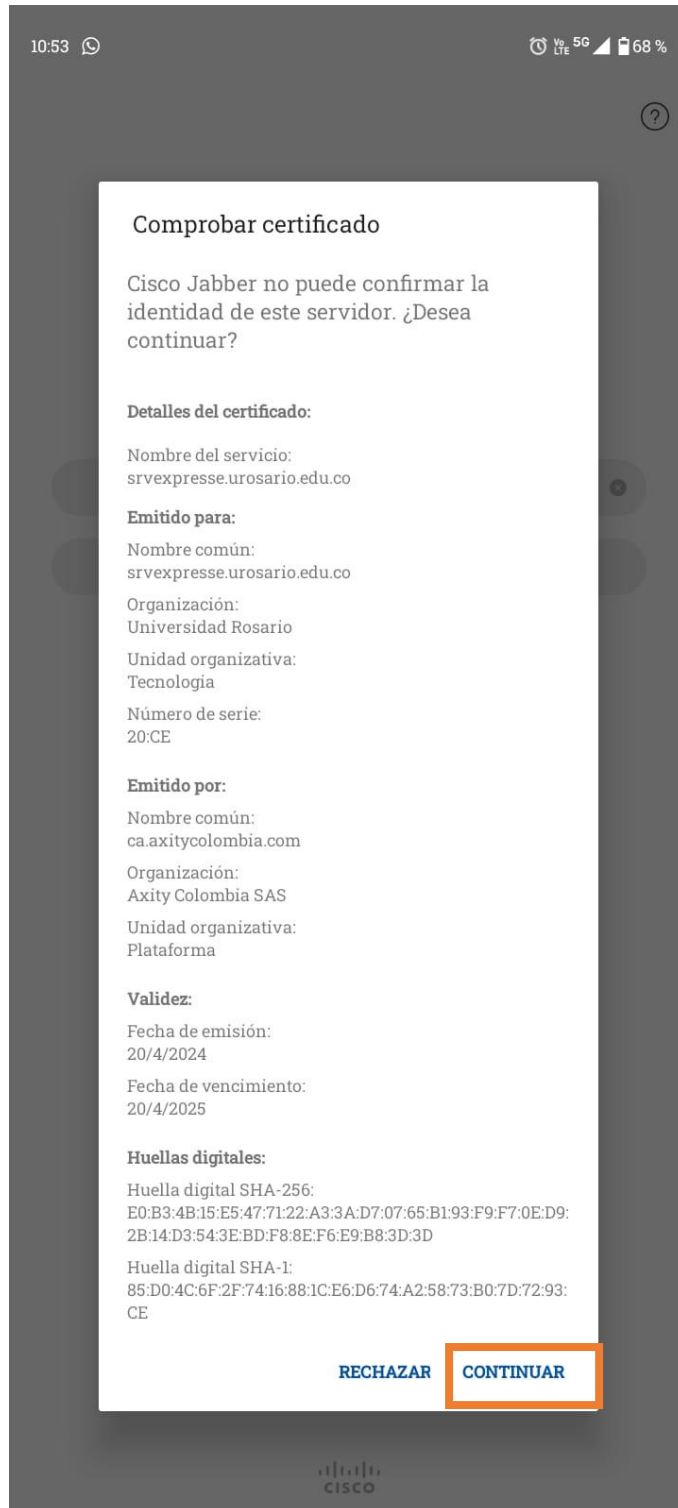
10:53 Vo LTE 5G 68 %

?

Comprobar certificado

Cisco Jabber no puede confirmar la identidad de este servidor. ¿Desea continuar?

Detalles del certificado:

Nombre del servicio:
srvexpresse.urosario.edu.co

Emitido para:

Nombre común:
srvexpresse.urosario.edu.co

Organización:
Universidad Rosario

Unidad organizativa:
Tecnologia

Número de serie:
20:CE

Emitido por:

Nombre común:
ca.axitycolombia.com

Organización:
Axity Colombia SAS

Unidad organizativa:
Plataforma

Validez:

Fecha de emisión:
20/4/2024

Fecha de vencimiento:
20/4/2025

Huellas digitales:

Huella digital SHA-256:
E0:B3:4B:15:E5:47:71:22:A3:3A:D7:07:65:B1:93:F9:F7:0E:D9:2B:14:D3:54:3E:BD:F8:8E:F6:E9:B8:3D:3D

Huella digital SHA-1:
85:D0:4C:6F:2F:74:16:88:1C:E6:D6:74:A2:58:73:B0:7D:72:93:CE

RECHAZAR CONTINUAR

cisco